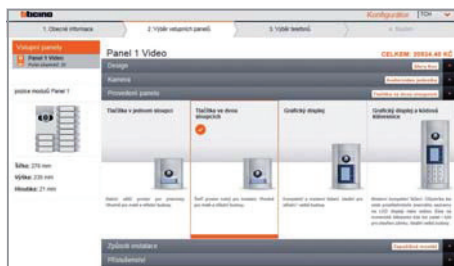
bticino

Konfigurátor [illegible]

1. Obecné informace

2. Výběr vstupních panelů

3. Výběr telefonů

4. Souhrn

Vstupní panely

Panel 1 Video

pozice modulů Panel 1

Šířka: 270 mm

Výška: 228 mm

Hloubka: 21 mm

Panel 1 Video

CELKEM: 20514,40 Kč

Design

Kamera

Provedení panelu

Tlačítka v jednom sloupci

Tlačítka ve dvou sloupcích

Grafický displej

Grafický displej a klávesnice

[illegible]

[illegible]

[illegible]

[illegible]

Způsob instalace

Příslušenství